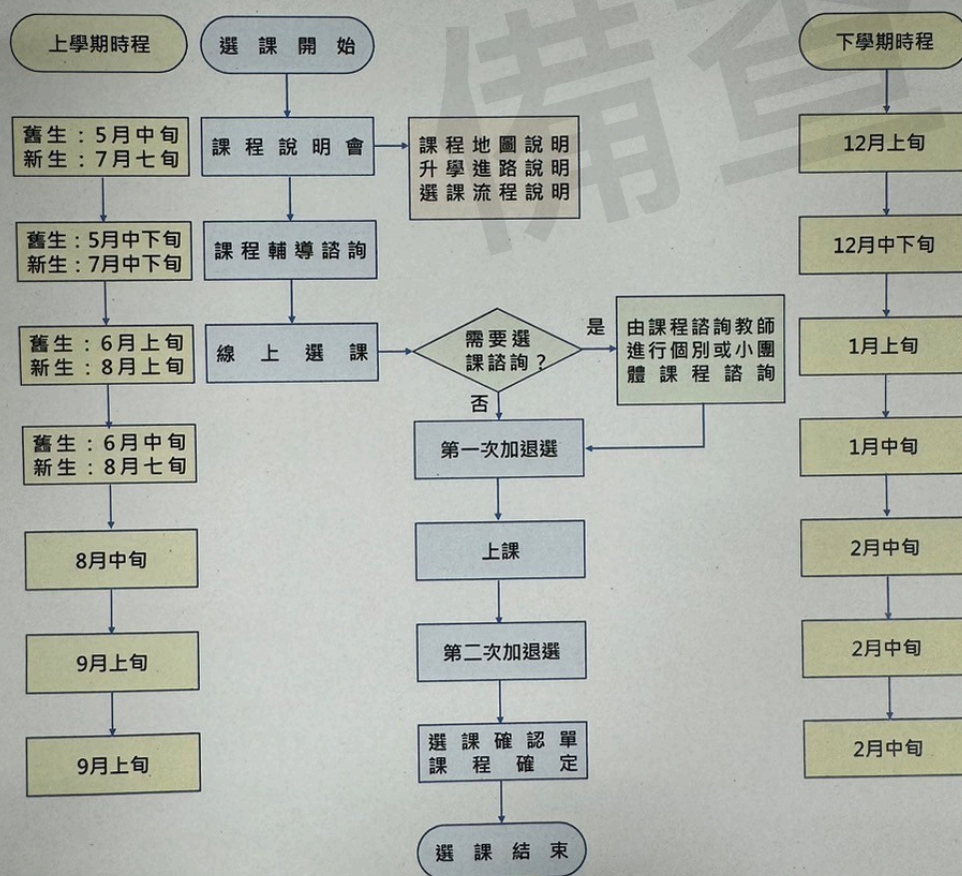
上學期時程

舊生：5月中旬
新生：7月七旬

舊生：5月中下旬
新生：7月中下旬

舊生：6月上旬
新生：8月上旬

舊生：6月中旬
新生：8月七旬

8月中旬

9月上旬

9月上旬

選課開始

課程說明會

課程地圖說明
升學進路說明
選課流程說明

課程輔導諮詢

線上選課

需要選課諮詢？

是

由課程諮詢教師進行個別或小團體課程諮詢

否

第一次加退選

上課

第二次加退選

選課確認單
課程確定

選課結束

備查

下學期時程

12月上旬

12月中下旬

1月上旬

1月中旬

2月中旬

2月中旬

2月中旬